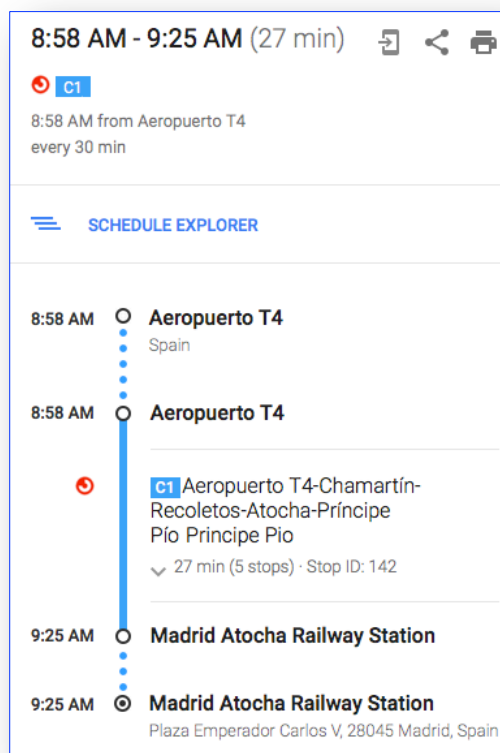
8:58 AM - 9:25 AM (27 min)

C1

8:58 AM from Aeropuerto T4
every 30 min

SCHEDULE EXPLORER

8:58 AM Aeropuerto T4
Spain

8:58 AM Aeropuerto T4

C1 Aeropuerto T4-Chamartín-Recoletos-Atocha-Príncipe Pío Principe Pio

27 min (5 stops) · Stop ID: 142

9:25 AM Madrid Atocha Railway Station

9:25 AM Madrid Atocha Railway Station
Plaza Emperador Carlos V, 28045 Madrid, Spain